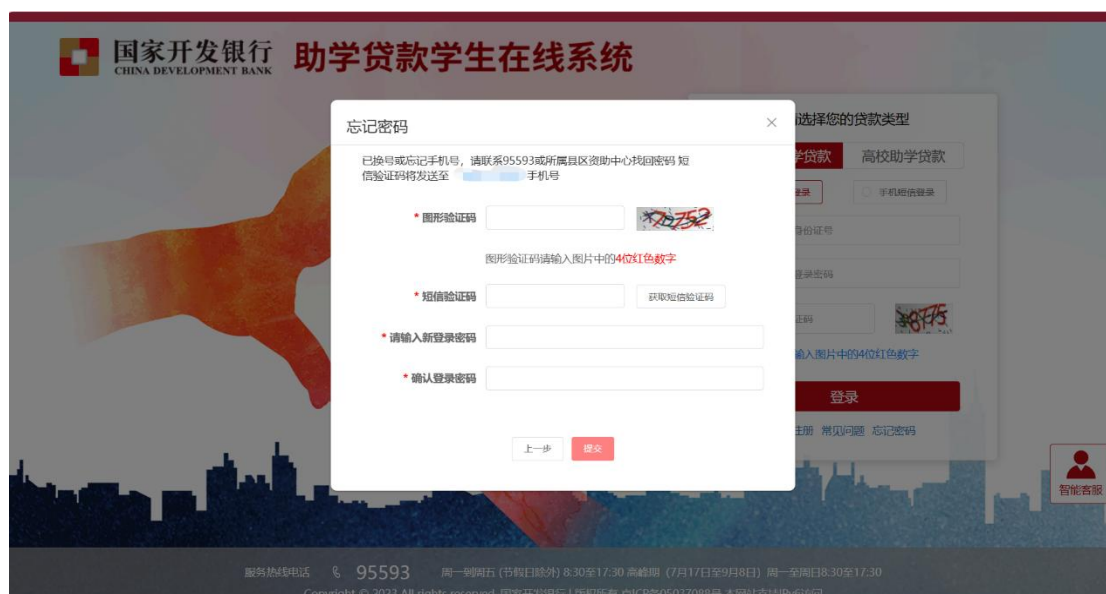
国家开发银行 CHINA DEVELOPMENT BANK 助学贷款学生在线系统

忘记密码

已换号或忘记手机号，请联系95593或所属县区资助中心找回密码 短信验证码将发送至 手机号

* 图形验证码

图形验证码请输入图片中的4位红色数字

* 短信验证码

获取短信验证码

* 请输入新登录密码

* 确认登录密码

上一步

提交

选择您的贷款类型

学贷款

高校助学贷款

录

手机短信登录

身份证号

登录密码

证码

输入图片中的4位红色数字

登录

注册 常见问题 忘记密码

智能客服

服务热线电话 95593 周一到周五（节假日除外）8:30至17:30 高峰期（7月17日至9月8日）周一至周日8:30至17:30

Copyright © 2023 All rights reserved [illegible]